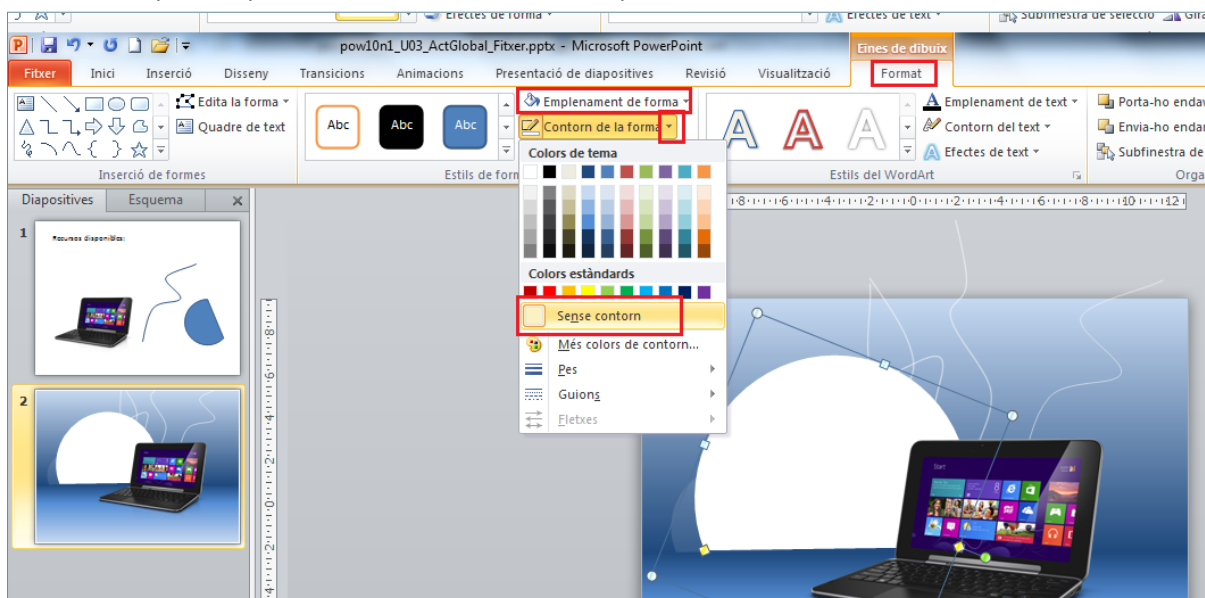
Efectes de forma
Efectes de text
Subfinestra de selecció
pow10n1_U03_ActGlobal_Fitxer.pptx - Microsoft PowerPoint
Eines de dibuix
Fitxer
Inici
Inserció
Disseny
Transicions
Animacions
Presentació de diapositives
Revisió
Visualització
Format
Edita la forma
Quadre de text
Inserció de formes
Abc
Abc
Abc
Estils de form
Emplenament de forma
Contorn de la forma
Colors de tema
Colors estàndards
Sense contorn
Més colors de contorn...
Pes
Guions
Fletxes
Emplenament de text
Contorn del text
Efectes de text
Estils del WordArt
Porta-ho endav
Envia-ho endar
Subfinestra de
Orga
Diapositives
Esquema
1
Recursos disponibles:
2
Start